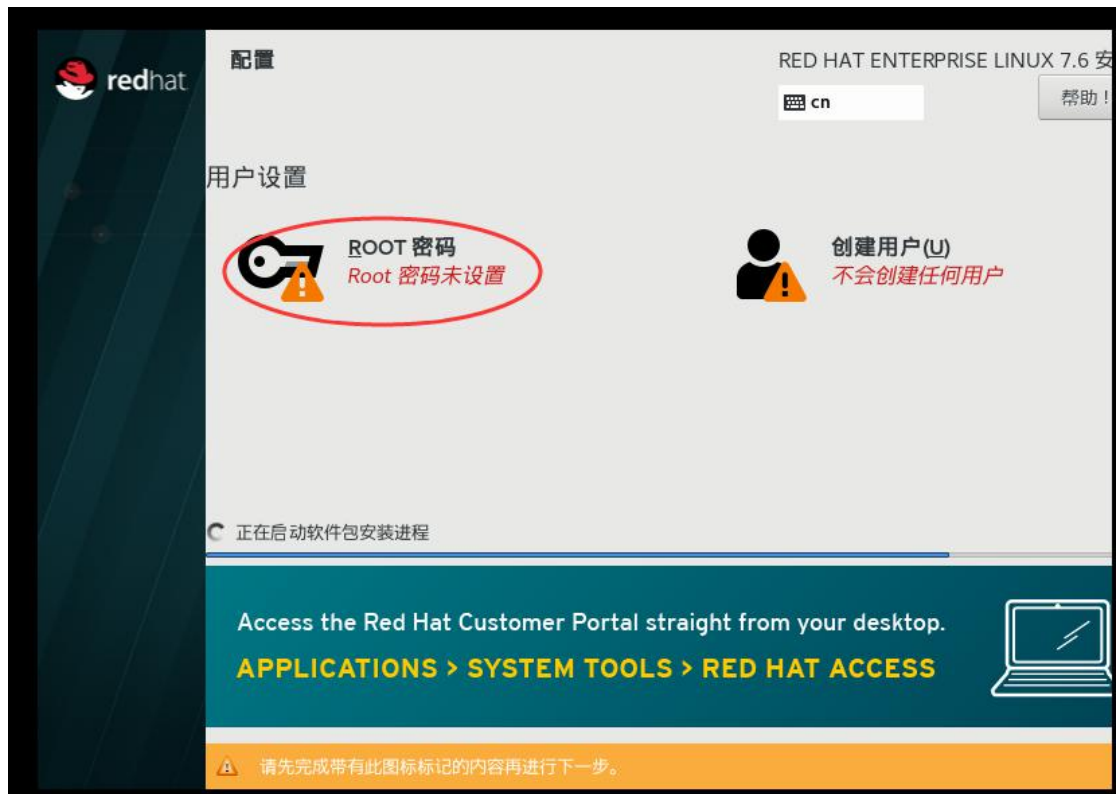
redhat

配置

RED HAT ENTERPRISE LINUX 7.6 安

cn

帮助！

用户设置

ROOT 密码
Root 密码未设置

创建用户(U)
不会创建任何用户

正在启动软件包安装进程

Access the Red Hat Customer Portal straight from your desktop.
APPLICATIONS > SYSTEM TOOLS > RED HAT ACCESS

请先完成带有此图标标记的内容再进行下一步。